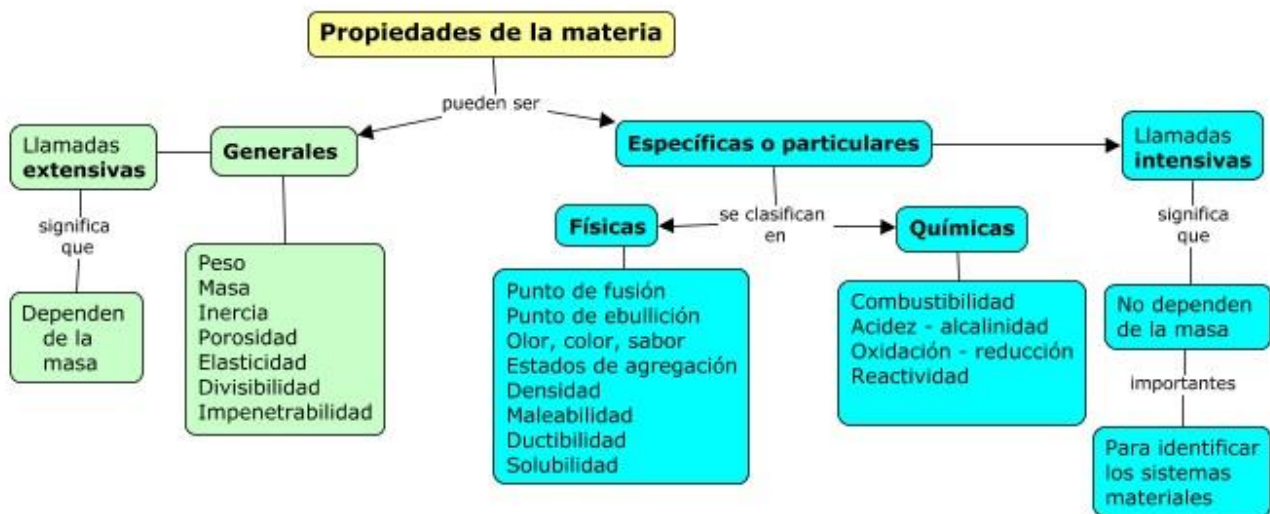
Propiedades de la materia

pueden ser

Generales

Llamadas extensivas

significa que

Dependen de la masa

Peso
Masa
Inercia
Porosidad
Elasticidad
Divisibilidad
Impenetrabilidad

Específicas o particulares

se clasifican en

Físicas

Punto de fusión
Punto de ebullición
Olor, color, sabor
Estados de agregación
Densidad
Maleabilidad
Ductibilidad
Solubilidad

Químicas

Combustibilidad
Acidez - alcalinidad
Oxidación - reducción
Reactividad

Llamadas intensivas

significa que

No dependen de la masa

importantes

Para identificar los sistemas materiales